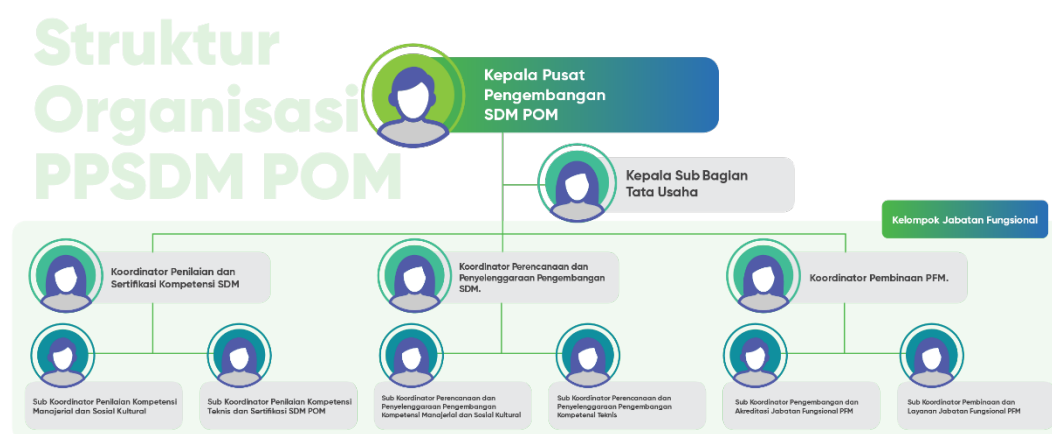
Struktur Organisasi PPSDM POM

Kepala Pusat Pengembangan SDM POM

Kepala Sub Bagian Tata Usaha

Kelompok Jabatan Fungsional

Koordinator Penilaian dan Sertifikasi Kompetensi SDM

Koordinator Perencanaan dan Penyelenggaraan Pengembangan SDM.

Koordinator Pembinaan PFM.

Sub Koordinator Penilaian Kompetensi Manajerial dan Sosial Kultural

Sub Koordinator Penilaian Kompetensi Teknis dan Sertifikasi SDM POM

Sub Koordinator Perencanaan dan Penyelenggaraan Pengembangan Kompetensi Manajerial dan Sosial Kultural

Sub Koordinator Perencanaan dan Penyelenggaraan Pengembangan Kompetensi Teknis

Sub Koordinator Pengembangan dan Akreditasi Jabatan Fungsional PFM

Sub Koordinator Pembinaan dan Layanan Jabatan Fungsional PFM